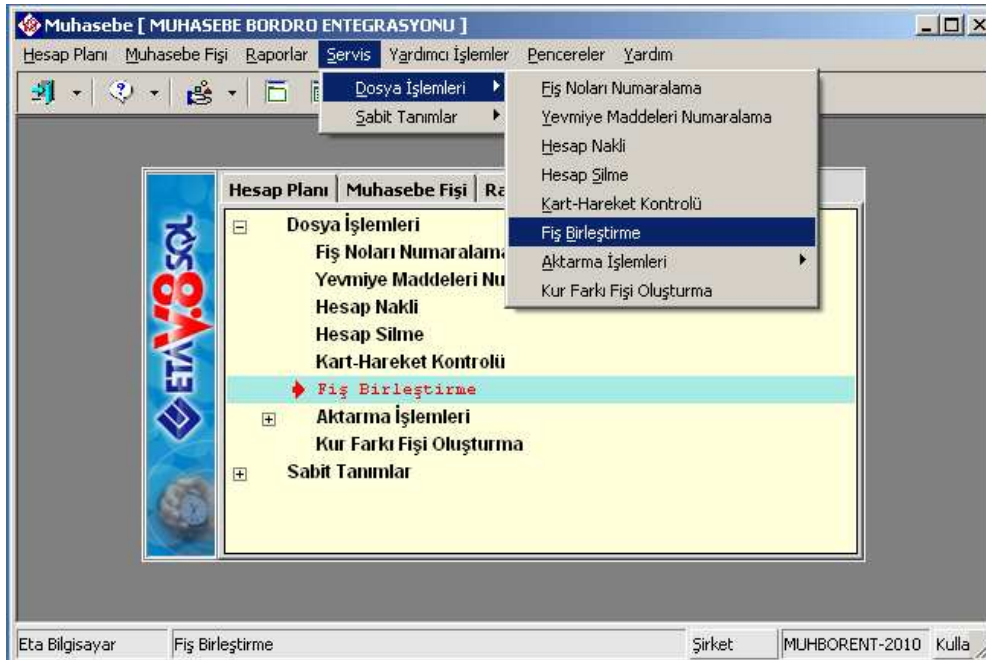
Muhasebe [ MUHASEBE BORDRO ENTEGRASYONU ]

Hesap Planı Muhasebe Fişi Raporlar Servis Yardımcı İşlemler Pencereler Yardım

Dosya İşlemleri
Sabit Tanımlar

Fiş Noları Numaralama
Yevmiye Maddeleri Numaralama
Hesap Nakli
Hesap Silme
Kart-Hareket Kontrolü
Fiş Birleştirme
Aktarma İşlemleri
Kur Farkı Fişi Oluşturma

ETA V.8 SQL

Hesap Planı | Muhasebe Fişi | Ra

Dosya İşlemleri
Fiş Noları Numaralama
Yevmiye Maddeleri Nu
Hesap Nakli
Hesap Silme
Kart-Hareket Kontrolü
Fiş Birleştirme
Aktarma İşlemleri
Kur Farkı Fişi Oluşturma
Sabit Tanımlar

Eta Bilgisayar | Fiş Birleştirme | Şirket | MUHBORENT-2010 | Kulla